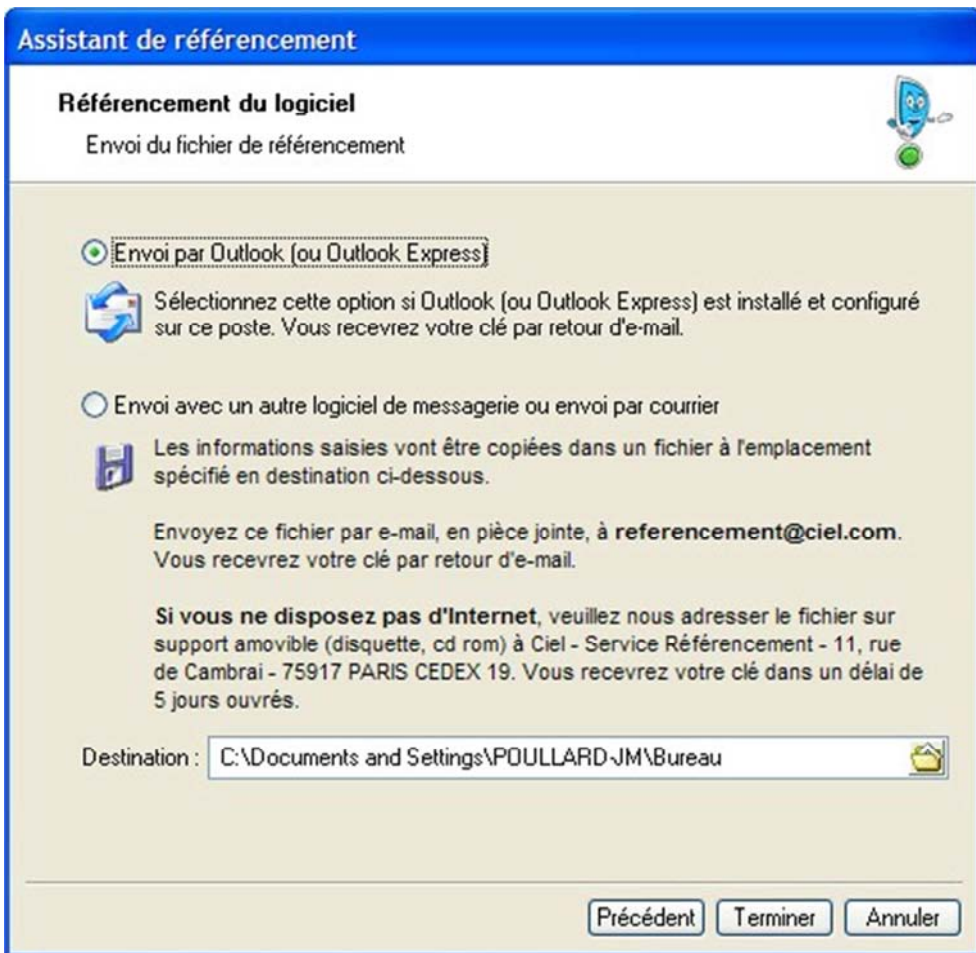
Assistant de référencement

Référencement du logiciel

Envoi du fichier de référencement

Envoi par Outlook (ou Outlook Express)

Sélectionnez cette option si Outlook (ou Outlook Express) est installé et configuré sur ce poste. Vous recevrez votre clé par retour d'e-mail.

Envoi avec un autre logiciel de messagerie ou envoi par courrier

Les informations saisies vont être copiées dans un fichier à l'emplacement spécifié en destination ci-dessous.

Envoyez ce fichier par e-mail, en pièce jointe, à **referencement@ciel.com**. Vous recevrez votre clé par retour d'e-mail.

**Si vous ne disposez pas d'Internet**, veuillez nous adresser le fichier sur support amovible (disquette, cd rom) à Ciel - Service Référencement - 11, rue de Cambrai - 75917 PARIS CEDEX 19. Vous recevrez votre clé dans un délai de 5 jours ouvrés.

Destination : C:\Documents and Settings\POULLARD-JM\Bureau

Précédent Terminer Annuler